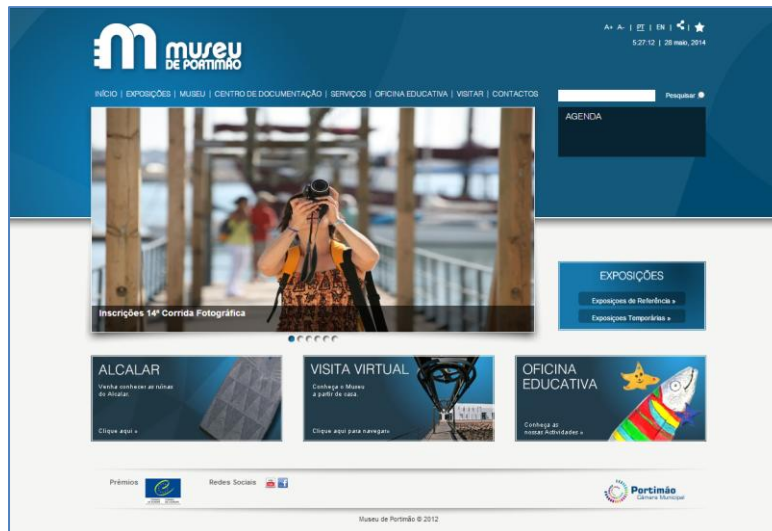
museu DE PORTIMÃO

A+ A- | PT | EN | < | ★
5:27:12 | 28 maio, 2014

INÍCIO | EXPOSIÇÕES | MUSEU | CENTRO DE DOCUMENTAÇÃO | SERVIÇOS | OFICINA EDUCATIVA | VISITAR | CONTACTOS

Pesquisar

AGENDA

Inscrições 14ª Corrida Fotográfica

EXPOSIÇÕES
Exposições de Referência »
Exposições Temporárias »

ALCALAR
Venha conhecer as ruínas de Alcalar.
Clique aqui »

VISITA VIRTUAL
Conheça o Museu a partir de casa.
Clique aqui para navegar»

OFICINA EDUCATIVA
Conheça as nossas Actividades »

Prémios

Redes Sociais

Portimão Câmara Municipal

Museu de Portimão © 2012